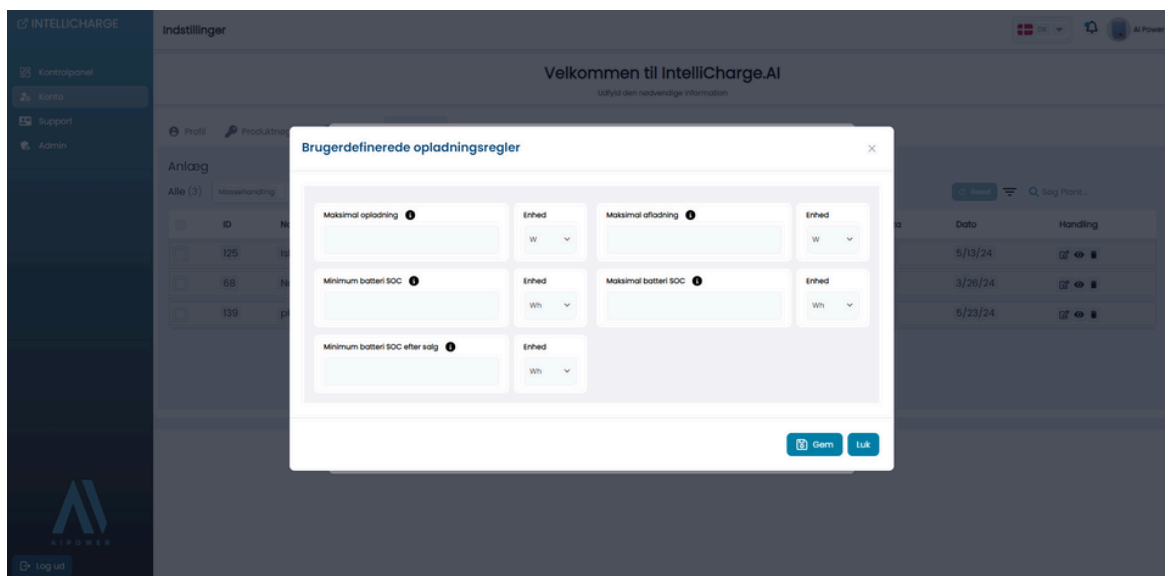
INTELLICHARGE

Kontrolpanel
Konto
Support
Admin

AIPOWER
Log ud

Indstillinger

DK
AI Power

Velkommen til IntelliCharge.AI
Udfyld den nødvendige information

Profil
Produktio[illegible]

Anlæg
Alle (3) Massehandling

Søg Plant...

| ID | N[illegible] | Dato | Handling |
|---|---|---|---|
| 125 | Is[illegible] | 5/13/24 | |
| 68 | N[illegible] | 3/26/24 | |
| 139 | p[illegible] | 5/23/24 | |

Brugerdefinerede opladningsregler

Maksimal opladning
Enhed
W

Maksimal afladning
Enhed
W

Minimum batteri SOC
Enhed
Wh

Maksimal batteri SOC
Enhed
Wh

Minimum batteri SOC efter salg
Enhed
Wh

Gem
Luk